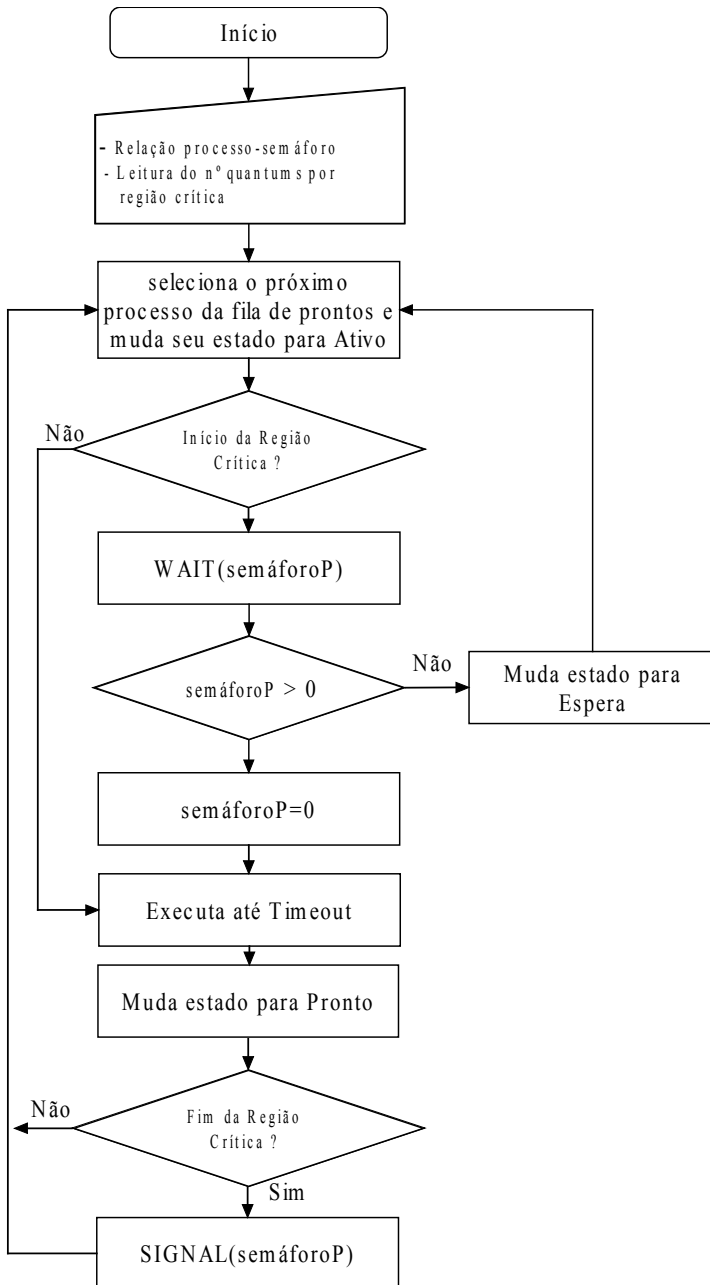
Início

- Relação processo-semáforo
- Leitura do nº quantums por região crítica

seleciona o próximo processo da fila de prontos e muda seu estado para Ativo

Não

Início da Região Crítica ?

WAIT(semáforoP)

semáforoP > 0

Não

Muda estado para Espera

semáforoP=0

Executa até Timeout

Muda estado para Pronto

Não

Fim da Região Crítica ?

Sim

SIGNAL(semáforoP)